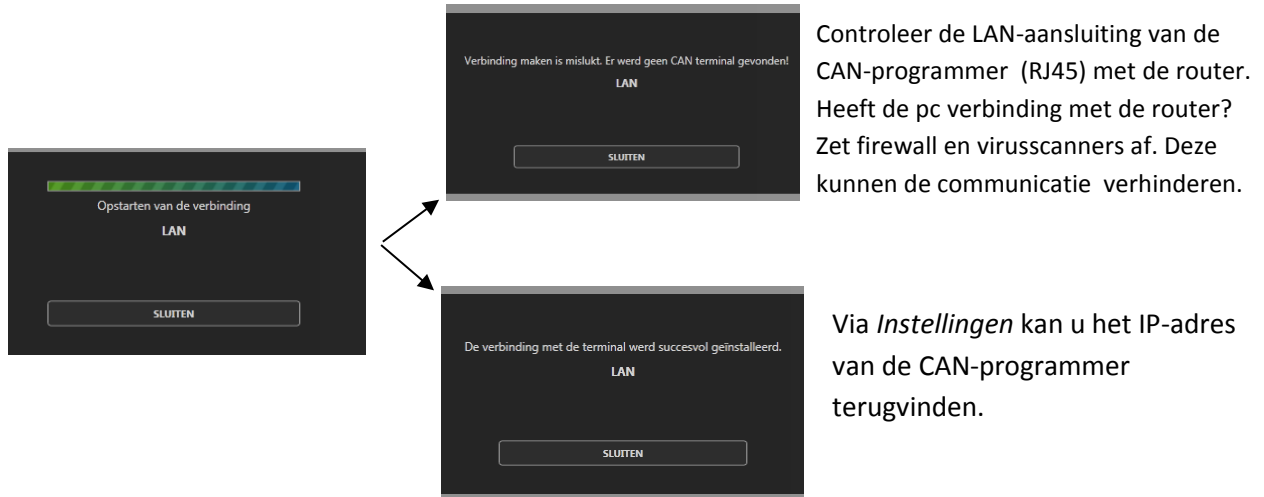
Opstarten van de verbinding
LAN
SLUITEN

Verbinding maken is mislukt. Er werd geen CAN terminal gevonden!
LAN
SLUITEN

Controleer de LAN-aansluiting van de CAN-programmer (RJ45) met de router. Heeft de pc verbinding met de router? Zet firewall en virusscanners af. Deze kunnen de communicatie verhinderen.

De verbinding met de terminal werd succesvol geïnstalleerd.
LAN
SLUITEN

Via *Instellingen* kan u het IP-adres van de CAN-programmer terugvinden.